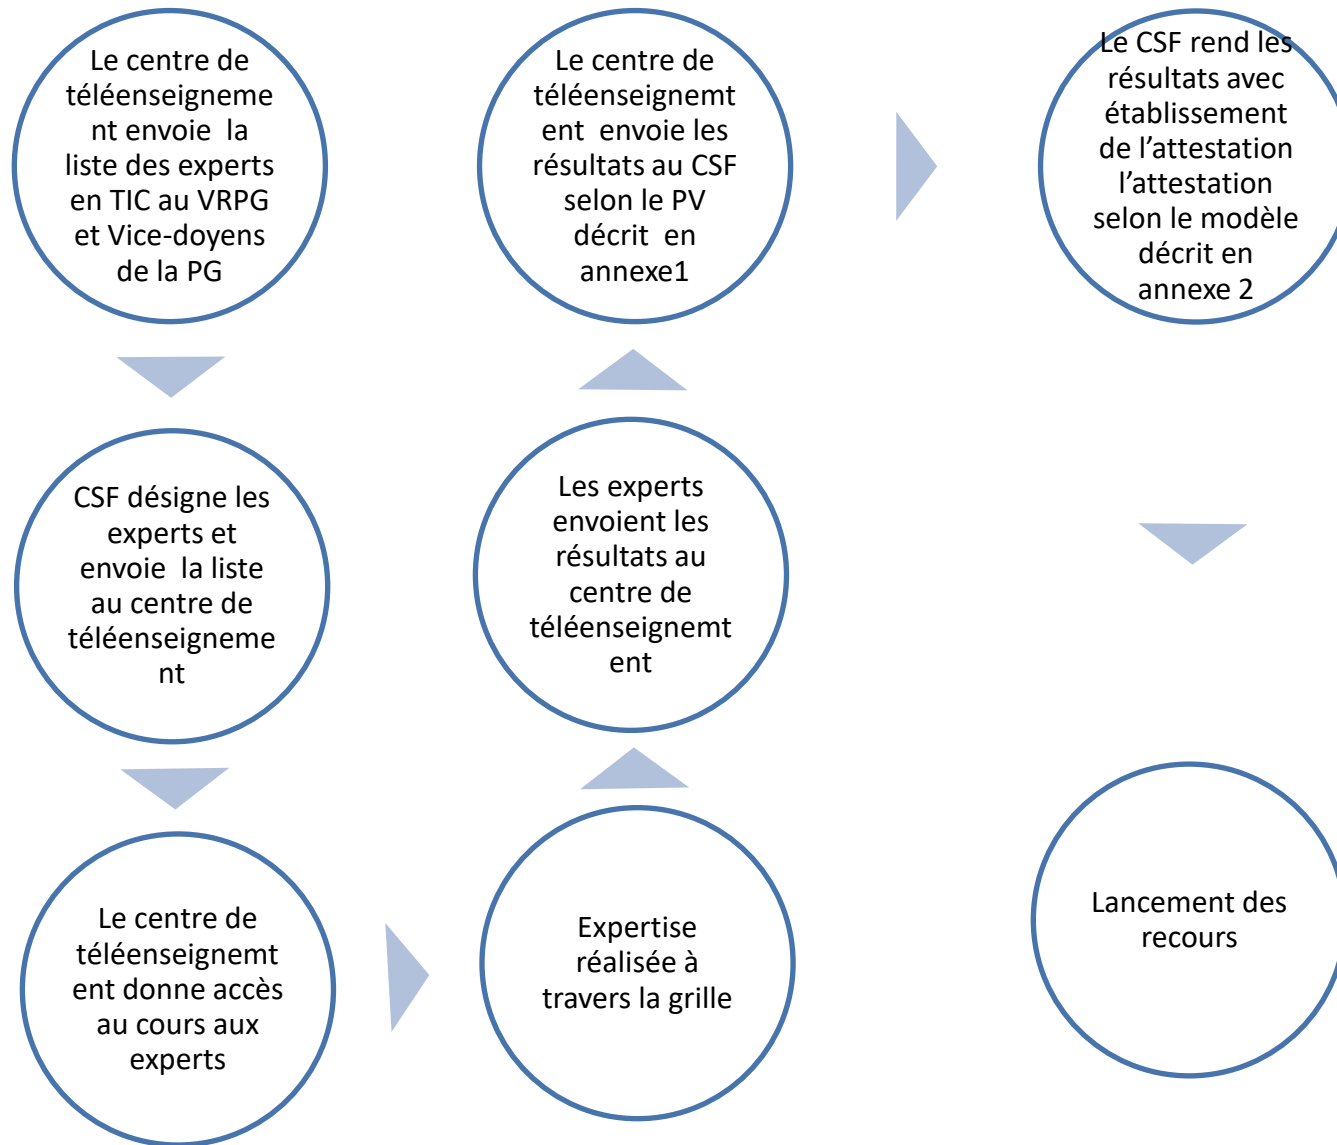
Le centre de téléenseignement envoie la liste des experts en TIC au VRPG et Vice-doyens de la PG

CSF désigne les experts et envoie la liste au centre de téléenseignement

Le centre de téléenseignemtent donne accès au cours aux experts

Expertise réalisée à travers la grille

Les experts envoient les résultats au centre de téléenseignemtent

Le centre de téléenseignemtent envoie les résultats au CSF selon le PV décrit en annexe1

Le CSF rend les résultats avec établissement de l'attestation l'attestation selon le modèle décrit en annexe 2

Lancement des recours